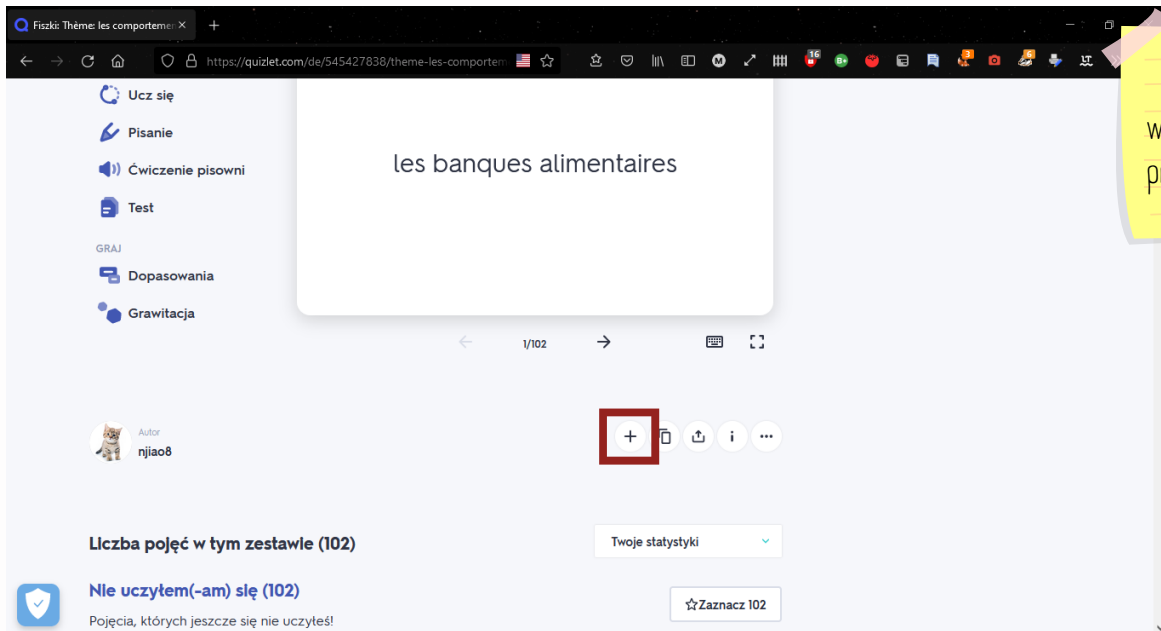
Fiszki: Thème: les comporteme ×

https://quizlet.com/de/545427838/theme-les-comporteme

16

3

6

W

p

Ucz się

Pisanie

Ćwiczenie pisowni

Test

GRAJ

Dopasowania

Grawitacja

les banques alimentaires

1/102

Autor

njiao8

Liczba pojęć w tym zestawie (102)

Twoje statystyki

Nie uczyłem(-am) się (102)

Zaznacz 102

Pojęcia, których jeszcze się nie uczyłeś!